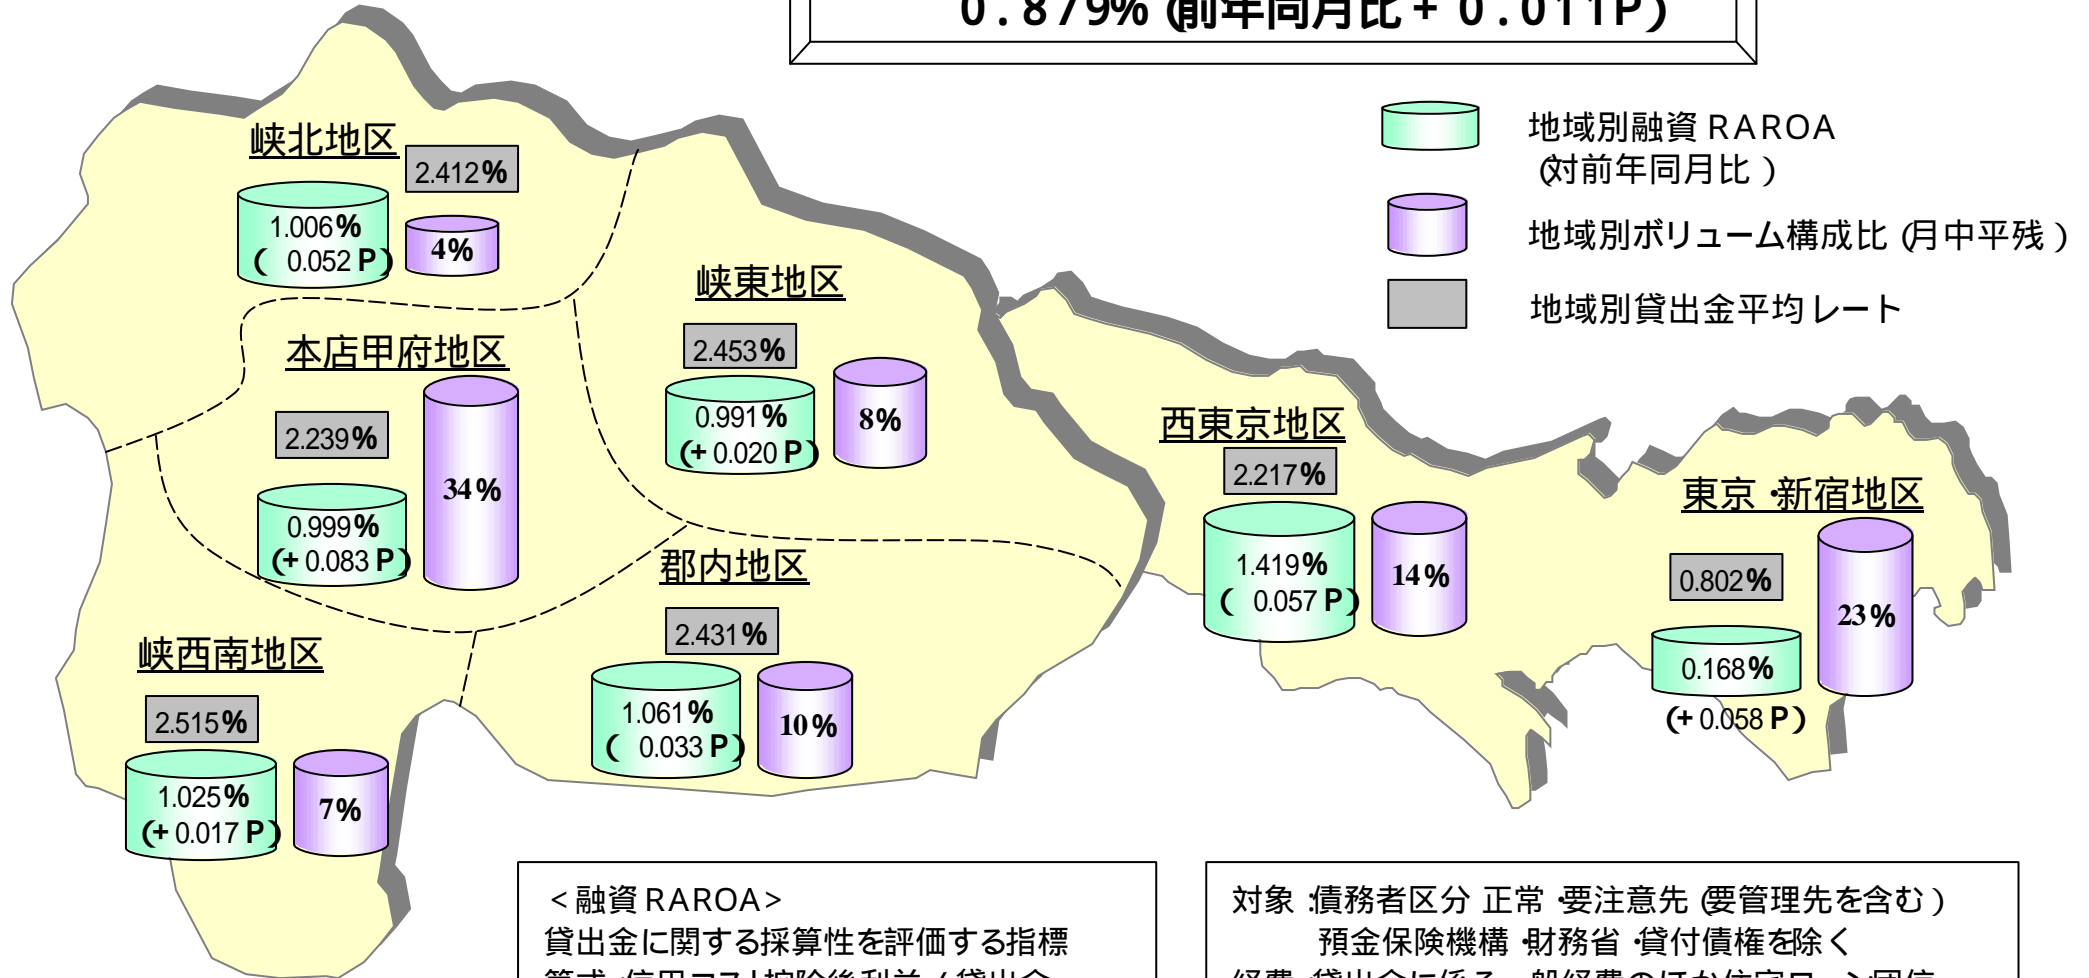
0.879% (前年同月比 + 0.011P)

地域別融資 RAROA (対前年同月比)

地域別ボリューム構成比 (月中平残)

地域別貸出金平均レート

峡北地区
2.412%
1.006%
( 0.052 P)
4%

峡東地区
2.453%
0.991%
(+ 0.020 P)
8%

本店甲府地区
2.239%
0.999%
(+ 0.083 P)
34%

西東京地区
2.217%
1.419%
( 0.057 P)
14%

東京 ·新宿地区
0.802%
0.168%
(+ 0.058 P)
23%

郡内地区
2.431%
1.061%
( 0.033 P)
10%

峡西南地区
2.515%
1.025%
(+ 0.017 P)
7%

＜融資 RAROA＞
貸出金に関する採算性を評価する指標
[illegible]

対象 :債務者区分 正常 ·要注意先 (要管理先を含む)
預金保険機構 ·財務省 ·貸付債権を除く
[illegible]